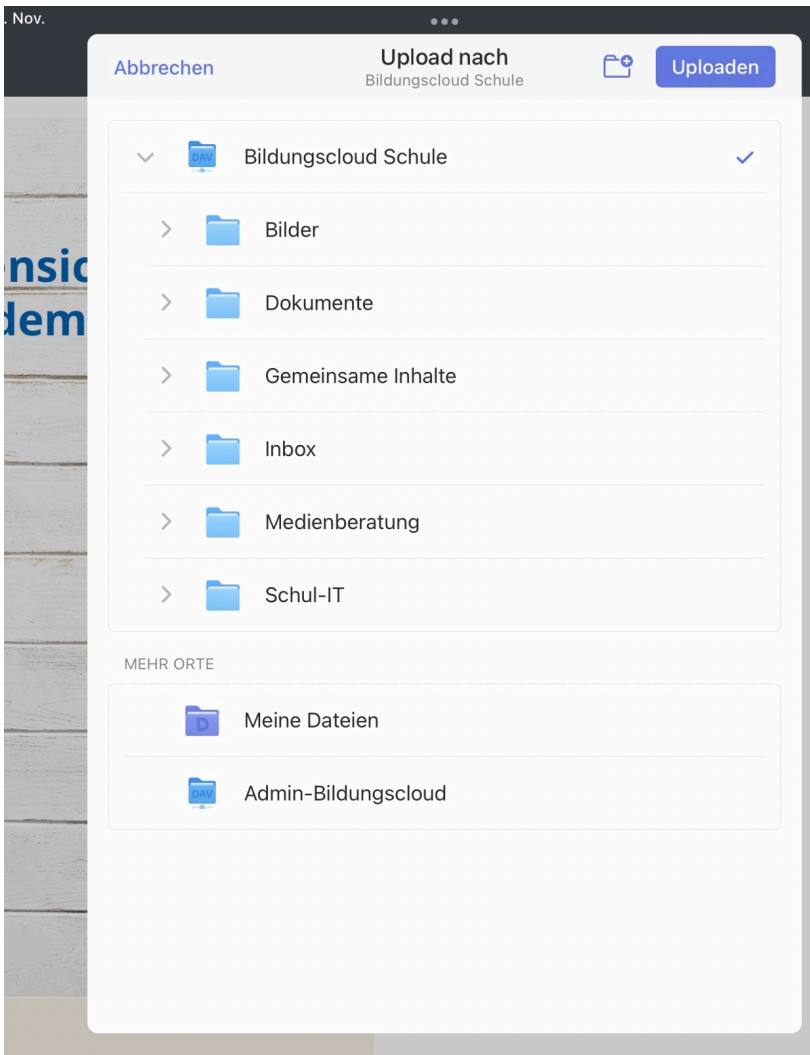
. Nov.

Abbrechen
Upload nach
Bildungscloud Schule
Uploaden

nsic
dem

DAV
Bildungscloud Schule

Bilder

Dokumente

Gemeinsame Inhalte

Inbox

Medienberatung

Schul-IT

MEHR ORTE

D
Meine Dateien

DAV
Admin-Bildungscloud